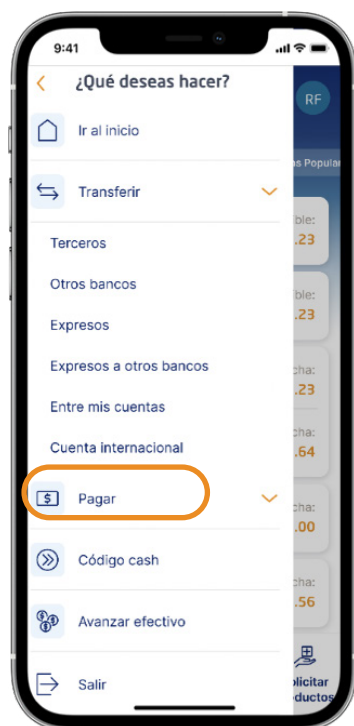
9:41

¿Qué deseas hacer?

RF

Ir al inicio

s Popular

Transferir

ible:
.23

Terceros

Otros bancos

ible:
.23

Expresos

Expresos a otros bancos

cha:
.23

Entre mis cuentas

Cuenta internacional

cha:
.64

Pagar

cha:
.00

Código cash

cha:
.56

Avanzar efectivo

Salir

olicitar
oductos